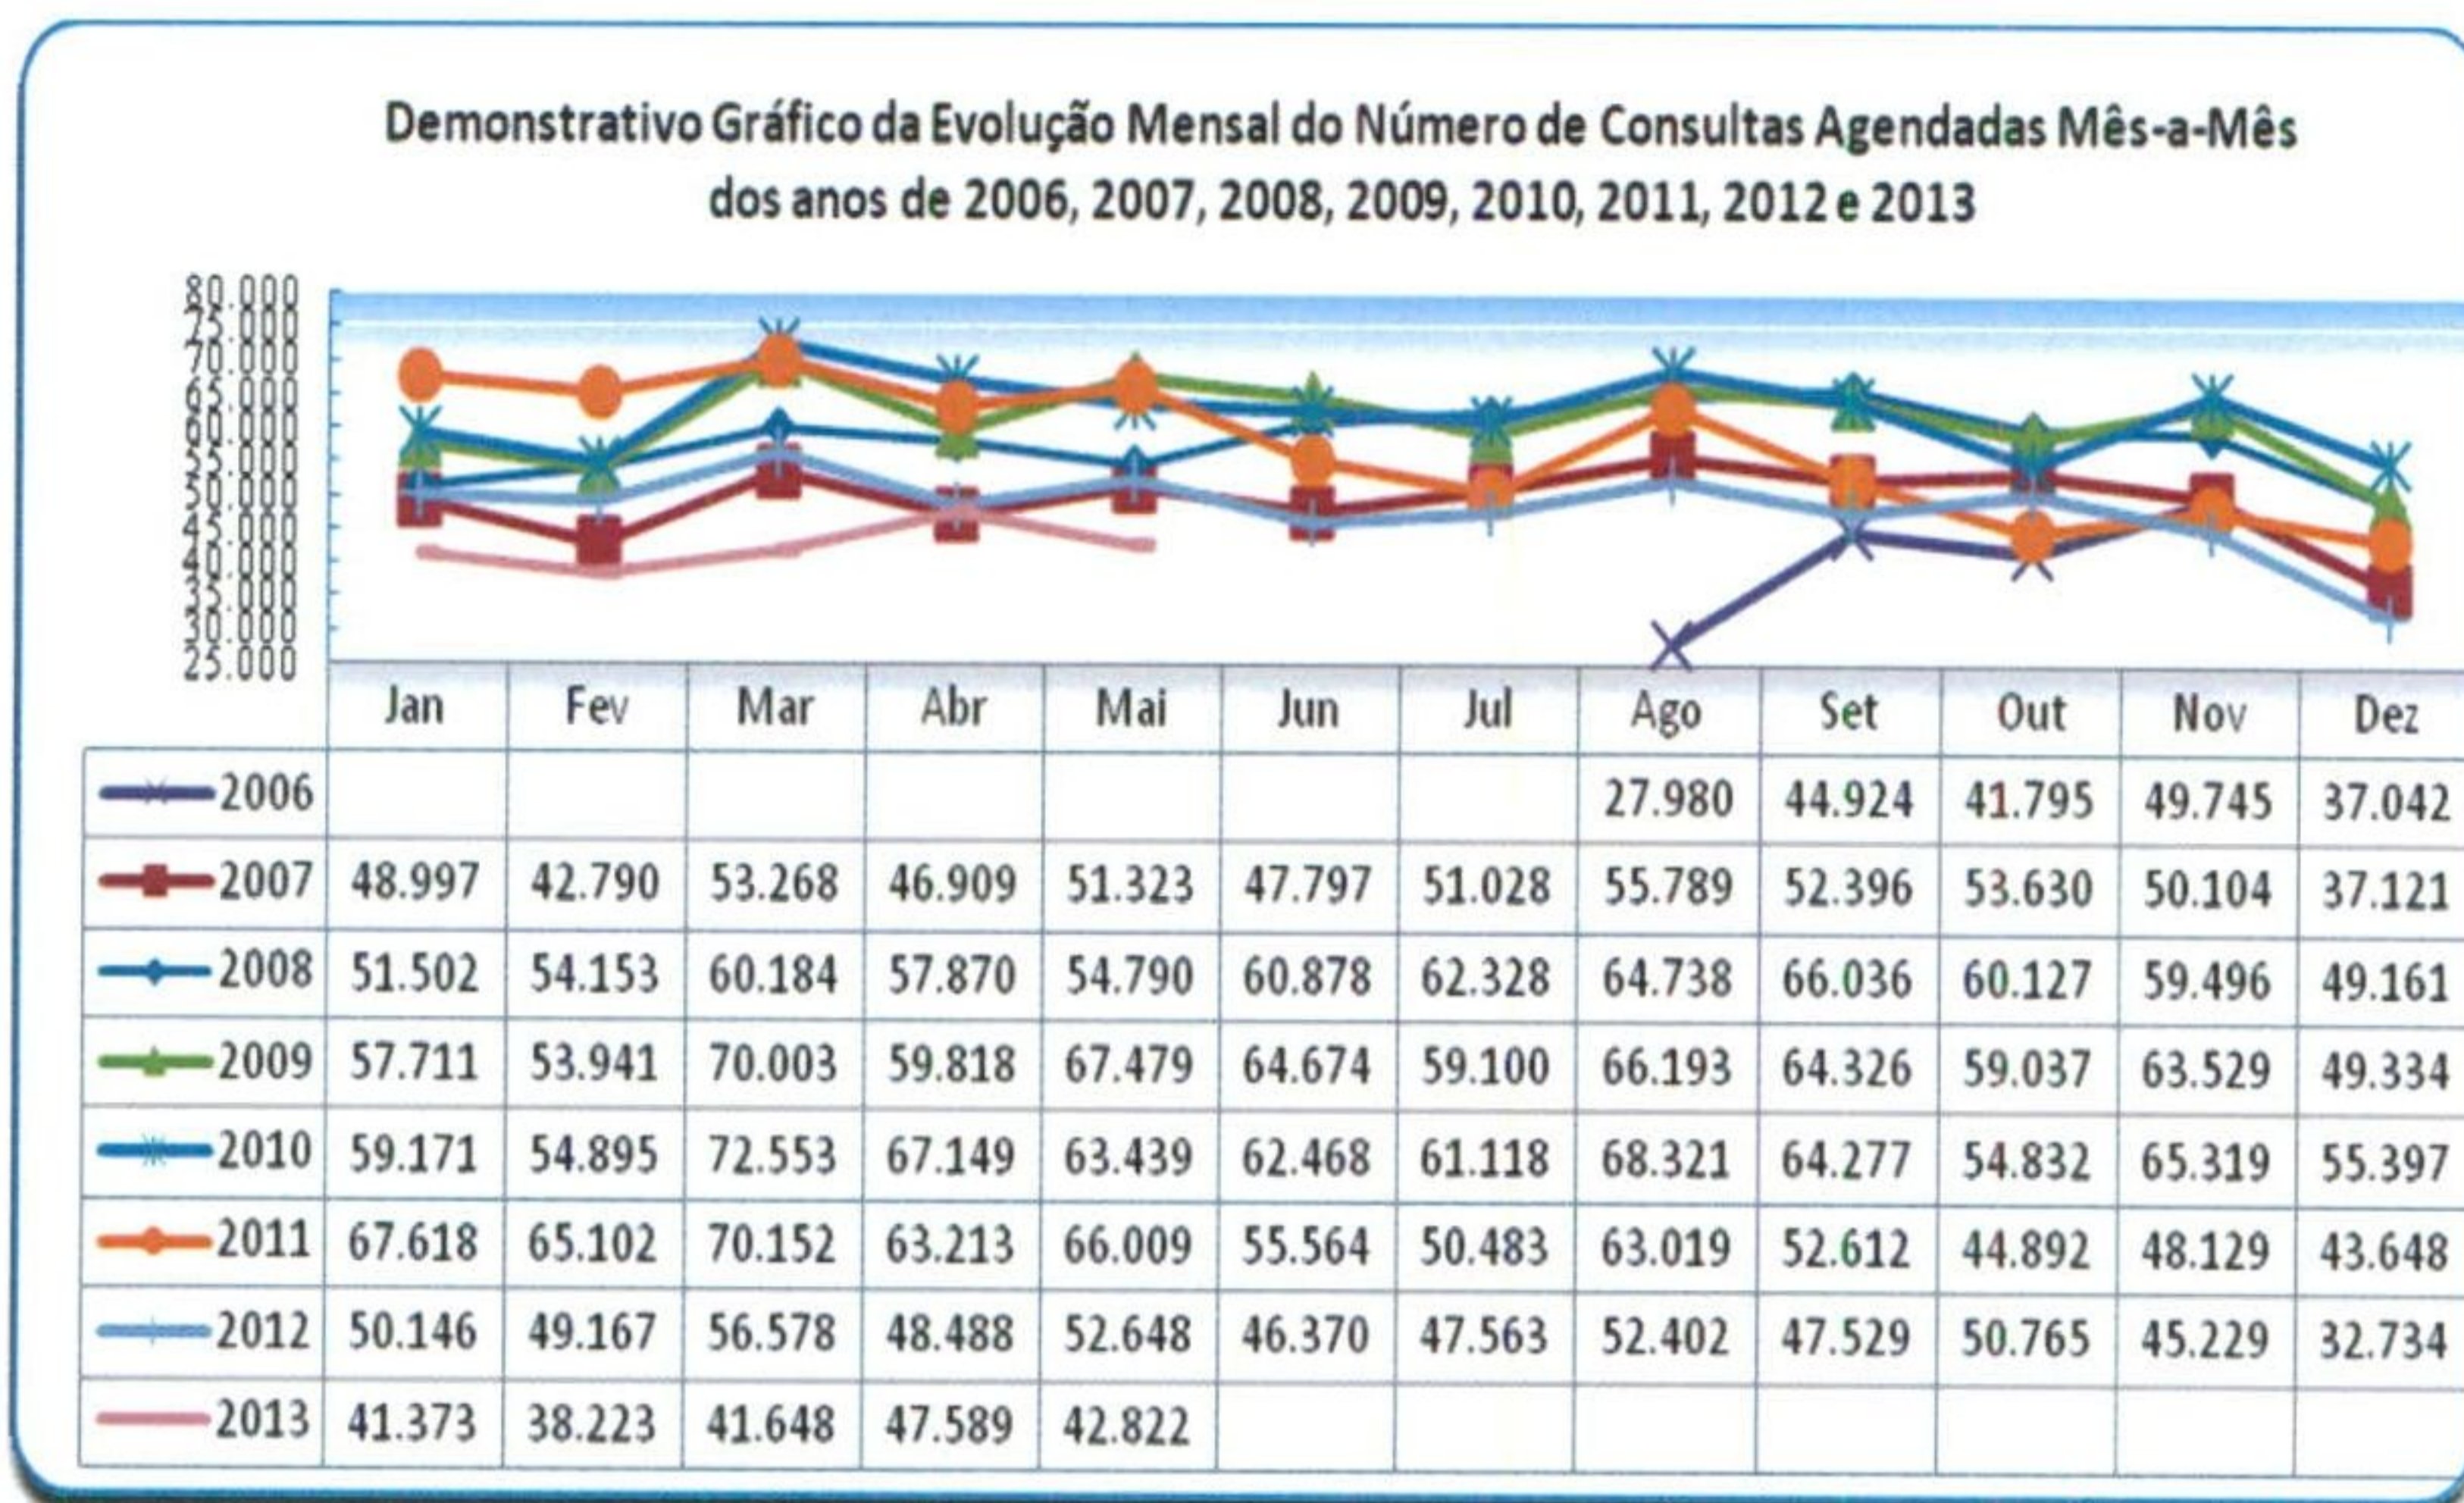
Demonstrativo Gráfico da Evolução Mensal do Número de Consultas Agendadas Mês-a-Mês dos anos de 2006, 2007, 2008, 2009, 2010, 2011, 2012 e 2013

80.000
75.000
70.000
65.000
60.000
55.000
50.000
45.000
40.000
35.000
30.000
25.000

| | Jan | Fev | Mar | Abr | Mai | Jun | Jul | Ago | Set | Out | Nov | Dez |
|---|---|---|---|---|---|---|---|---|---|---|---|---|
| 2006 | | | | | | | | 27.980 | 44.924 | 41.795 | 49.745 | 37.042 |
| 2007 | 48.997 | 42.790 | 53.268 | 46.909 | 51.323 | 47.797 | 51.028 | 55.789 | 52.396 | 53.630 | 50.104 | 37.121 |
| 2008 | 51.502 | 54.153 | 60.184 | 57.870 | 54.790 | 60.878 | 62.328 | 64.738 | 66.036 | 60.127 | 59.496 | 49.161 |
| 2009 | 57.711 | 53.941 | 70.003 | 59.818 | 67.479 | 64.674 | 59.100 | 66.193 | 64.326 | 59.037 | 63.529 | 49.334 |
| 2010 | 59.171 | 54.895 | 72.553 | 67.149 | 63.439 | 62.468 | 61.118 | 68.321 | 64.277 | 54.832 | 65.319 | 55.397 |
| 2011 | 67.618 | 65.102 | 70.152 | 63.213 | 66.009 | 55.564 | 50.483 | 63.019 | 52.612 | 44.892 | 48.129 | 43.648 |
| 2012 | 50.146 | 49.167 | 56.578 | 48.488 | 52.648 | 46.370 | 47.563 | 52.402 | 47.529 | 50.765 | 45.229 | 32.734 |
| 2013 | 41.373 | 38.223 | 41.648 | 47.589 | 42.822 | | | | | | | |